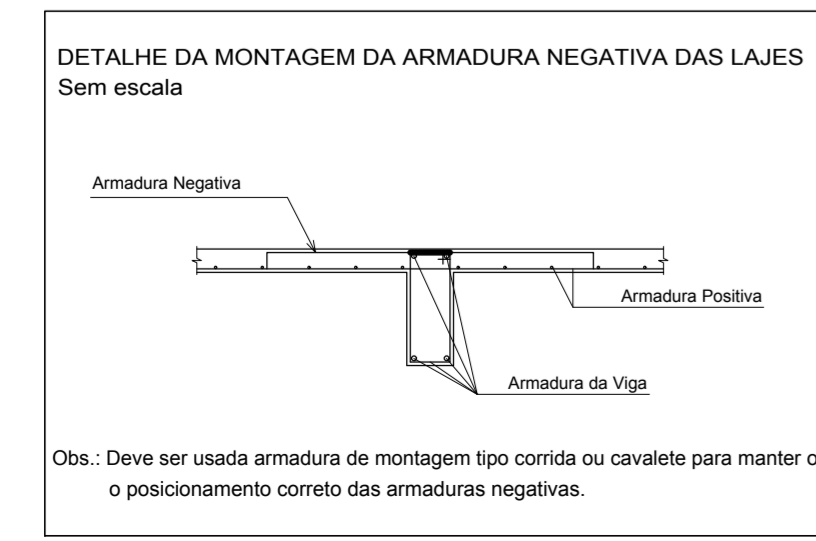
DETALHE DA MONTAGEM DA ARMADURA NEGATIVA DAS LAJES
Sem escala

Armadura Negativa

Armadura Positiva

Armadura da Viga

Obs.: Deve ser usada armadura de montagem tipo corrida ou cavalete para manter o o posicionamento correto das armaduras negativas.